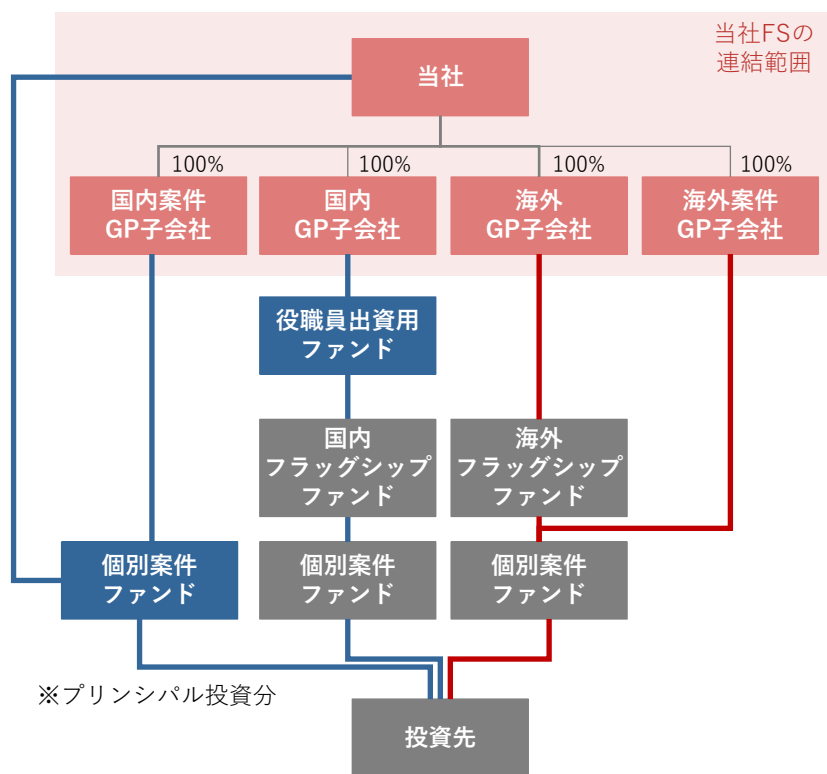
当社FSの連結範囲

当社

100%
100%
100%
100%

国内案件GP子会社

国内GP子会社

海外GP子会社

海外案件GP子会社

役職員出資用ファンド

国内フラッグシップファンド

海外フラッグシップファンド

個別案件ファンド

個別案件ファンド

個別案件ファンド

※プリンシパル投資分

投資先